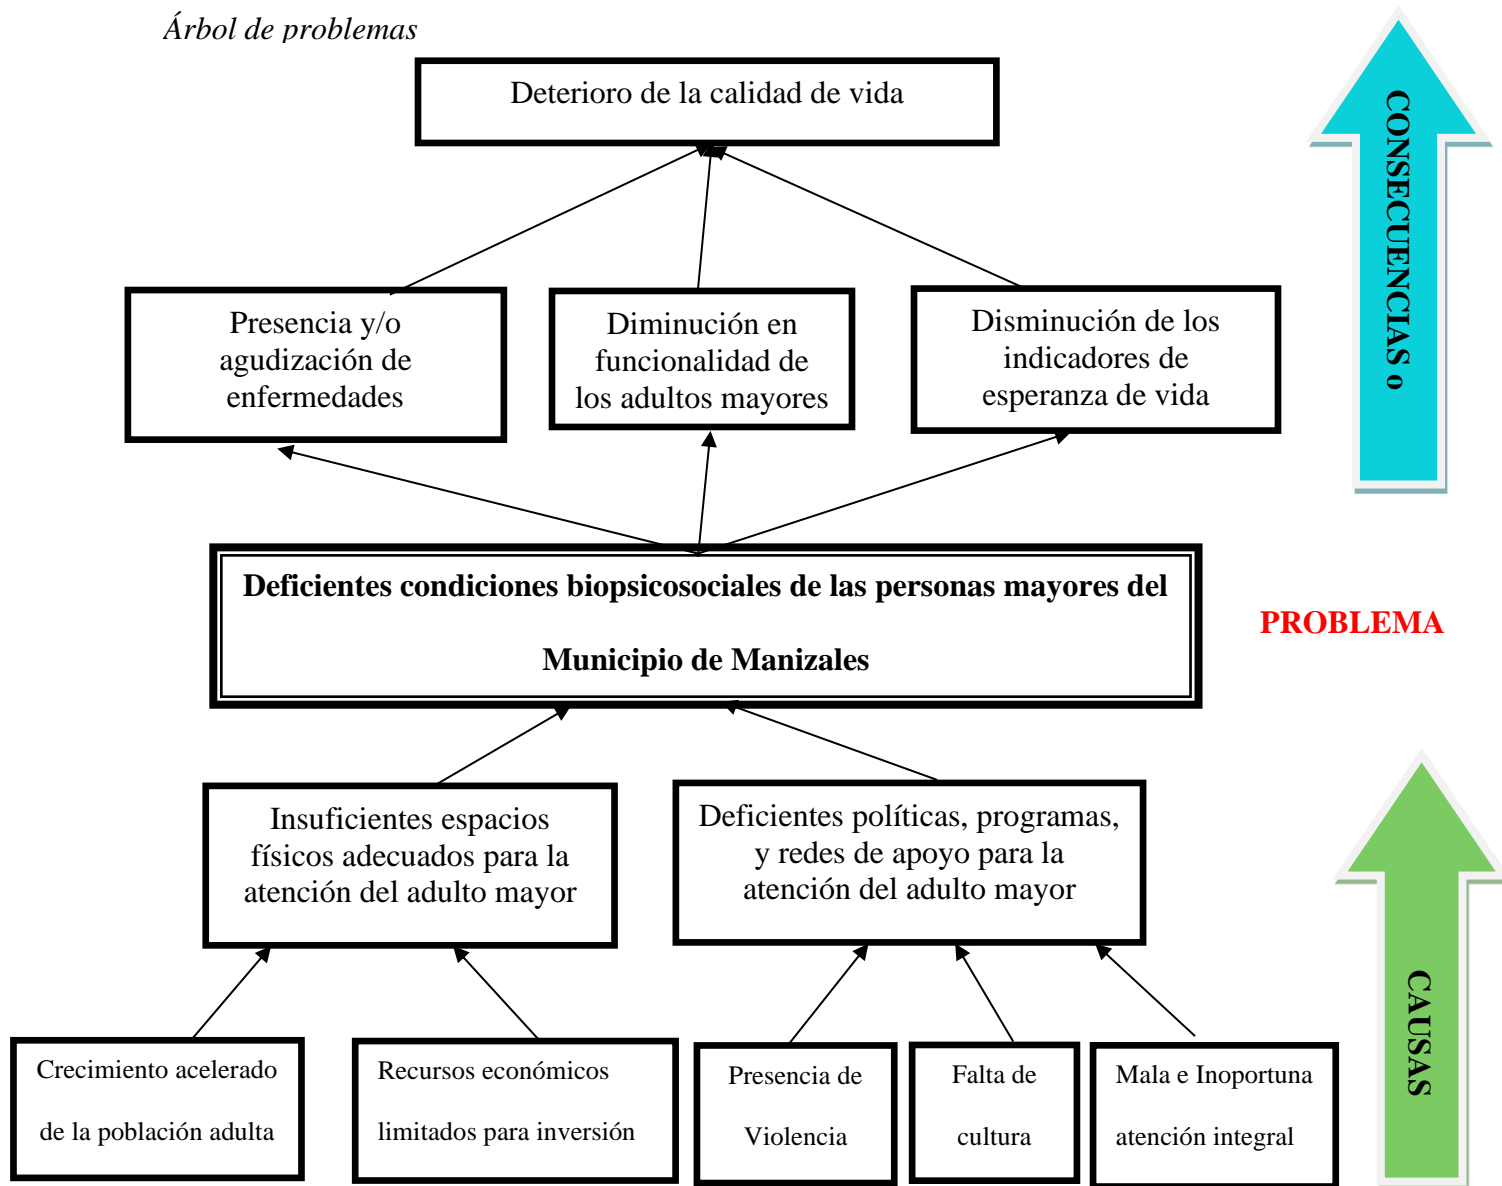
Árbol de problemas

Deterioro de la calidad de vida

CONSECUENCIAS o

Presencia y/o agudización de enfermedades

Diminución en funcionalidad de los adultos mayores

Disminución de los indicadores de esperanza de vida

Deficientes condiciones biopsicosociales de las personas mayores del Municipio de Manizales

PROBLEMA

Insuficientes espacios físicos adecuados para la atención del adulto mayor

Deficientes políticas, programas, y redes de apoyo para la atención del adulto mayor

CAUSAS

Crecimiento acelerado de la población adulta

Recursos económicos limitados para inversión

Presencia de Violencia

Falta de cultura

Mala e Inoportuna atención integral